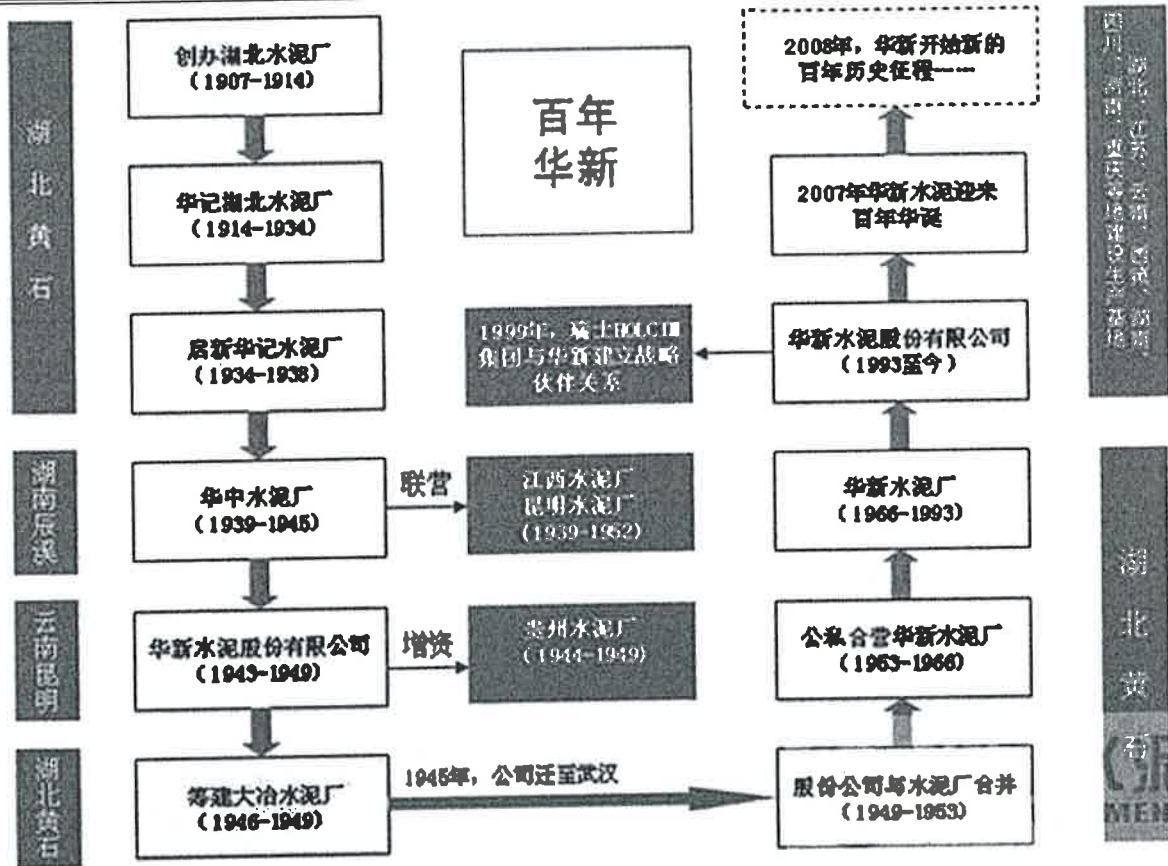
湖北黄石

创办湖北水泥厂
（1907-1914）

华记湖北水泥厂
（1914-1934）

启新华记水泥厂
（1934-1938）

湖南辰溪

华中水泥厂
（1939-1945）

联营

江西水泥厂
昆明水泥厂
（1939-1952）

云南昆明

华新水泥股份有限公司
（1943-1949）

增资

贵州水泥厂
（1944-1949）

湖北黄石

筹建大冶水泥厂
（1946-1949）

1945年，公司迁至武汉

百年
华新

2008年，华新开始新的百年历史征程……

2007年华新水泥迎来百年华诞

1999年，瑞士HOLCIM集团与华新建立战略伙伴关系

华新水泥股份有限公司
（1993至今）

华新水泥厂
（1966-1993）

公私合营华新水泥厂
（1953-1966）

股份公司与水泥厂合并
（1949-1953）

四川、湖北、江苏、云南、西藏、湖南、重庆、河南、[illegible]

湖北黄石

MEN